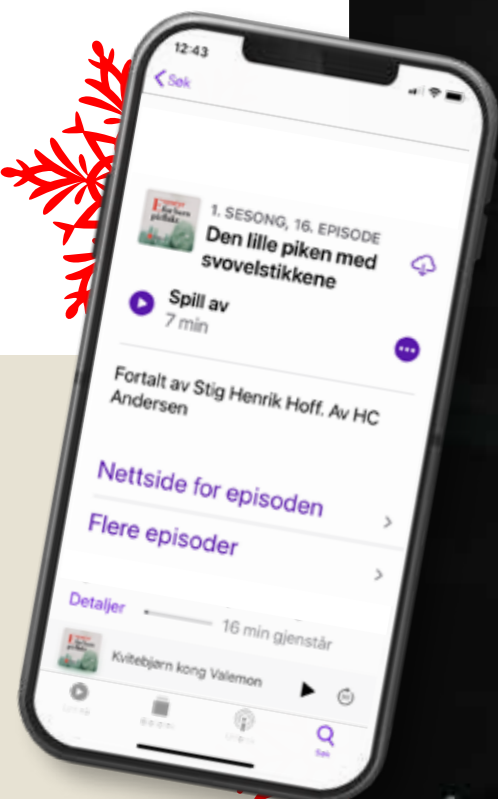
12:43

< Søk

1. SESONG, 16. EPISODE

Den lille piken med svovelstikkene

Spill av
7 min

Fortalt av Stig Henrik Hoff. Av HC Andersen

Nettside for episoden

Flere episoder

Detaljer

16 min gjenstår

Kvitebjørn kong Valemon

Søk